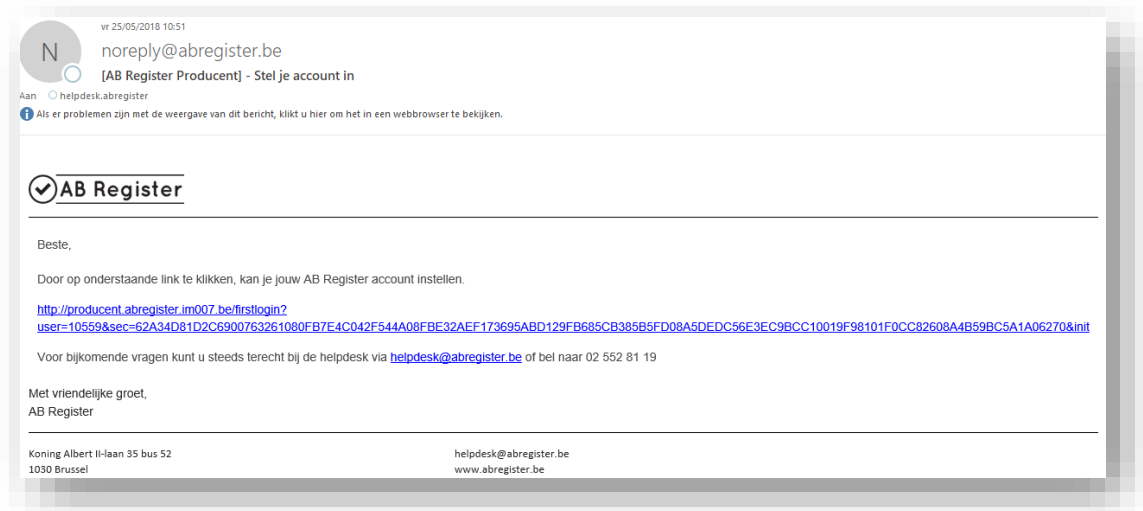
vr 25/05/2018 10:51

N

noreply@abregister.be

[AB Register Producent] - Stel je account in

Aan helpdesk.abregister

Als er problemen zijn met de weergave van dit bericht, klikt u hier om het in een webbrowser te bekijken.

AB Register

Beste,

Door op onderstaande link te klikken, kan je jouw AB Register account instellen.

http://producent.abregister.im007.be/firstlogin?user=10559&sec=62A34D81D2C6900763261080FB7E4C042F544A08FBE32AEF173695ABD129FB685CB385B5FD08A5DEDC56E3EC9BCC10019F98101F0CC82608A4B59BC5A1A06270&init

Voor bijkomende vragen kunt u steeds terecht bij de helpdesk via helpdesk@abregister.be of bel naar 02 552 81 19

Met vriendelijke groet,
AB Register

Koning Albert II-laan 35 bus 52
1030 Brussel

helpdesk@abregister.be
www.abregister.be